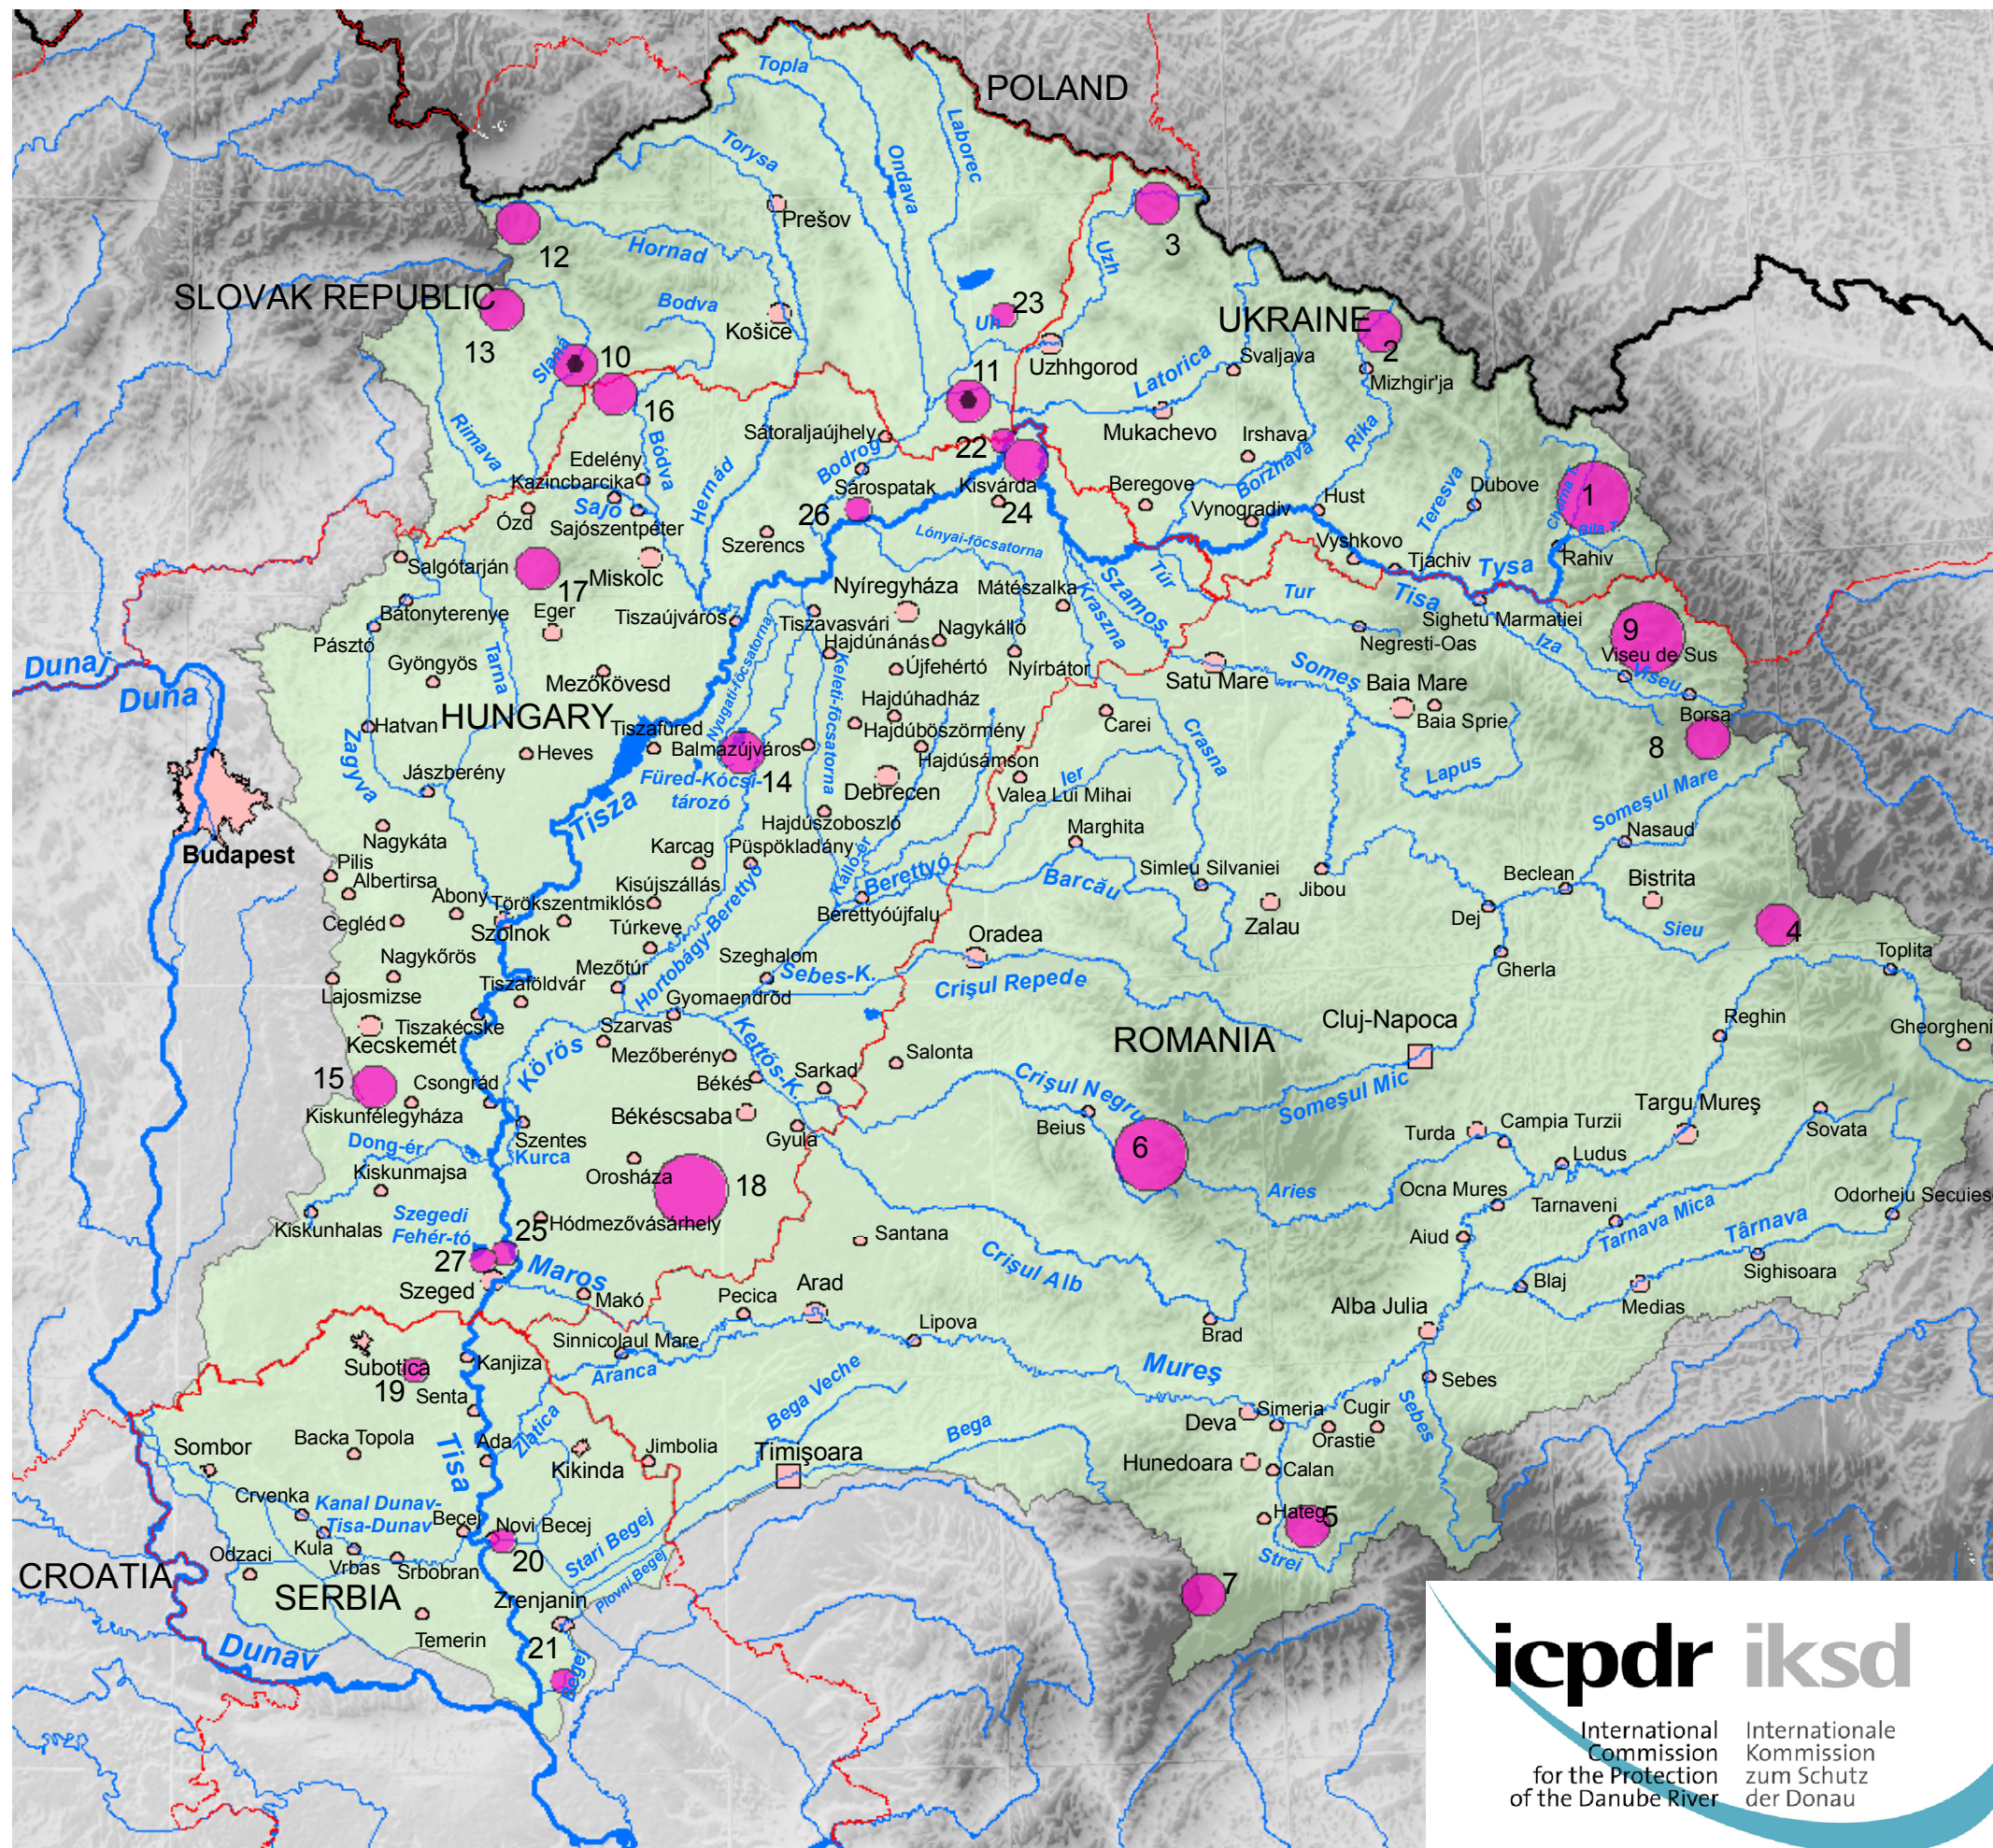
POLAND
Topla
Torysa
Ondava
Laborec
Prešov
Hornad
Bodva
Košice
Uzh
Uh
23
3
12
SLOVAK REPUBLIC
13
Slana
10
16
11
Uzhhgorod
UKRAINE
2
Svaljava
Mizhgir'ja
Latorica
Rimava
Bódva
Sátoraljaújhely
22
Mukachevo
Irshava
Rika
Edelény
Kazincbarcika
Sajo
Hernád
Bodrog
Sárospatak
Kisvárda
24
Beregove
Borzhava
Hust
Teresa
Dubove
1
Ózd
Sajószentpéter
26
Szerencs
Lónyai-főcsatorna
Vynogradiv
Vyshkovo
Tjachiv
Tysa
Rahiv
Salgótarján
17
Miskolc
Nyíregyháza
Mátészalka
Szamos
Túr
Tur
Tisa
Bátonyterenye
Eger
Tiszaújváros
Tiszavasvári
Hajdúnánás
Nagykálló
Kraszna
Sighetu Marmatiei
9
Pásztó
Gyöngyös
Tarna
Újfehértó
Nyírbátor
Negresti-Oas
Iza
Viseu de Sus
Dunaj
Duna
Mezőkövesd
Nyugati-főcsatorna
Keleti-főcsatorna
Hajdúhadház
Satu Mare
Somes
Baia Mare
Viseu
Hatvan
HUNGARY
Tiszafüred
Balmazújváros
Hajdúböszörmény
Carei
Baia Sprie
Borsa
8
Zagyva
Heves
Hajdúsámson
Crasna
Jászberény
Füred-Kócsi-tározó
14
Debrecen
Ier
Valea Lui Mihai
Lapus
Somesul Mare
Budapest
Tisza
Hajdúszoboszló
Marghita
Nasaud
Nagykáta
Karcag
Püspökladány
Pilis
Kállo
Berettyó
Albertirsa
Kisújszállás
Simleu Silvaniei
Jibou
Beclean
Bistrita
Abony
Törökszentmiklós
Barcău
Cegléd
Szolnok
Túrkeve
Hortobágy-Berettyó
Berettyóújfalu
Dej
Zalau
Sieu
4
Nagykőrös
Oradea
Szeghalom
Gherla
Toplita
Mezőtúr
Sebes-K.
Lajosmizse
Tiszaföldvár
Crişul Repede
Gyomaendrőd
Tiszakécske
Szarvas
Cluj-Napoca
Reghin
Gheorgheni
Kecskemét
Körös
ROMANIA
Mezőberény
Kettős-K.
Salonta
15
Csongrád
Sarkad
Békés
Crişul Negru
Somesul Mic
Kiskunfélegyháza
Békéscsaba
Targu Mureş
Gyula
Beius
6
Turda
Campia Turzii
Sovata
Dong-ér
Szentes
Kurca
Ludus
Kiskunmajsa
Orosháza
18
Aries
Ocna Mures
Odorheiu Secuiesc
Szegedi Fehér-tó
Tarnaveni
Kiskunhalas
25
Hódmezővásárhely
Aiud
Tarnava Mica
Târnava
Santana
27
Maros
Crişul Alb
Blaj
Sighisoara
Szeged
Makó
Arad
Pecica
Medias
Alba Julia
Brad
Lipova
Sinnicolaul Mare
Subotica
Kanjiza
Mureş
19
Senta
Aranca
Sebes
Bega Veche
Sebes
Zlatica
Simeria
Cugir
Deva
Sombor
Backa Topola
Ada
Bega
Orastie
Tisa
Jimbolia
Timişoara
Kikinda
Hunedoara
Calan
Crvenka
Kanal Dunav-Tisa-Dunav
Becej
Novi Becej
Stari Begej
Hateg
5
Kula
Odzaci
20
Strei
Vrbas
Srbobran
CROATIA
SERBIA
Zrenjanin
7
Plovni Begej
Temerin
21
Dunav
Begej
icpdr
iksd
International Commission for the Protection of the Danube River
Internationale Kommission zum Schutz der Donau